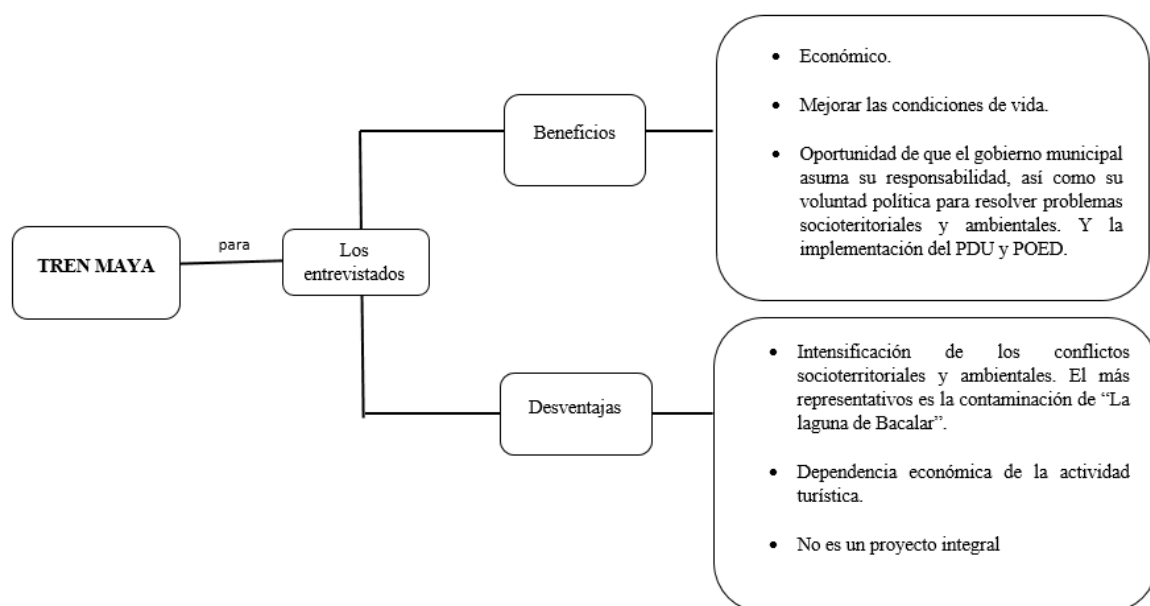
TREN MAYA

para

Los entrevistados

Beneficios

- Económico.
- Mejorar las condiciones de vida.
- Oportunidad de que el gobierno municipal asuma su responsabilidad, así como su voluntad política para resolver problemas socioteritoriales y ambientales. Y la implementación del PDU y POED.

Desventajas

- Intensificación de los conflictos socioterritoriales y ambientales. El más representativos es la contaminación de "La laguna de Bacalar".
- Dependencia económica de la actividad turística.
- No es un proyecto integral